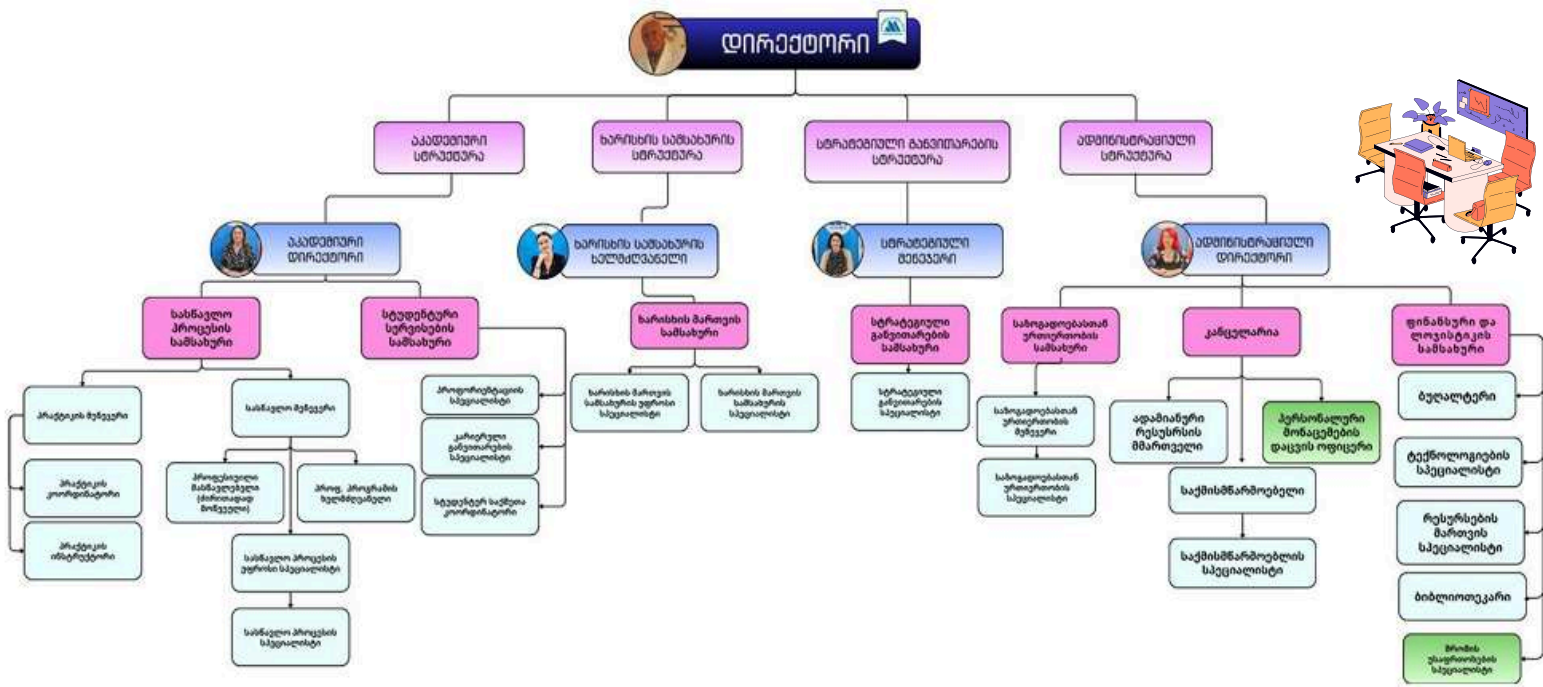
დირექტორი

აკადემიური სტრუქტურა

ხარისხის სამსახურის სტრუქტურა

სტრატეგიული განვითარების სტრუქტურა

ადმინისტრაციული სტრუქტურა

აკადემიური დირექტორი

ხარისხის სამსახურის ხელმძღვანელი

სტრატეგიული მენეჯერი

ადმინისტრაციული დირექტორი

სასწავლო პროცესის სამსახური

სტუდენტური სერვისების სამსახური

ხარისხის მართვის სამსახური

სტრატეგიული განვითარების სამსახური

საზოგადოებასთან ურთიერთობის სამსახური

კანცელარია

ფინანსური და ლოჯისტიკის სამსახური

პრაქტიკის მენეჯერი

პრაქტიკის კოორდინატორი

პრაქტიკის ინსტრუქტორი

სასწავლო მენეჯერი

პროფესიული მასწავლებელი (ძირითადი მოწვეული)

პროფ. პროგრამის ხელმძღვანელი

სასწავლო პროცესის უფროსი სპეციალისტი

სასწავლო პროცესის სპეციალისტი

პროფორიენტაციის სპეციალისტი

კარიერული განვითარების სპეციალისტი

სტუდენტურ საქმეთა კოორდინატორი

ხარისხის მართვის სამსახურის უფროსი სპეციალისტი

ხარისხის მართვის სამსახურის სპეციალისტი

სტრატეგიული განვითარების სპეციალისტი

საზოგადოებასთან ურთიერთობის მენეჯერი

საზოგადოებასთან ურთიერთობის სპეციალისტი

ადამიანური რესურსების მმართველი

პერსონალური მონაცემების დაცვის ოფიცერი

საქმისმწარმოებელი

საქმისმწარმოებლის სპეციალისტი

ბუღალტერი

ტექნოლოგიების სპეციალისტი

რესურსების მართვის სპეციალისტი

ბიბლიოთეკარი

შრომის უსაფრთხოების სპეციალისტი